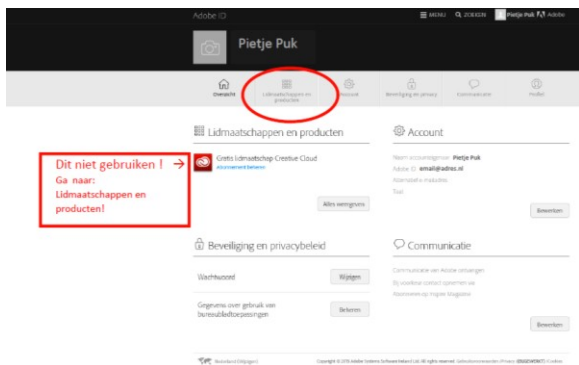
Adobe ID

MENU ZOEKEN Pietje Puk Adobe

Pietje Puk

Overzicht | Lidmaatschappen en producten | Account | Beveiliging en privacy | Communicatie | Profiel

Lidmaatschappen en producten

Dit niet gebruiken ! →
Ga naar: Lidmaatschappen en producten!

Gratis Lidmaatschap Creative Cloud
Abonnement beheren

Alles weergeven

Account

Naam en aanspreekvorm Pietje Puk
Adobe ID email@adres.nl
Adresboek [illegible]
Taal

Bewerken

Beveiliging en privacybeleid

Wachtwoord
Bijwerken

Gegevens over gebruik van bureaubladtoepassingen
Beheren

Communicatie

Communicatie van Adobe ontvangen
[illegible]
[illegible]

Bewerken

Nederland (Wijzigen)

Copyright © 2016 Adobe Systems Software Ireland Ltd. All rights reserved. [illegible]